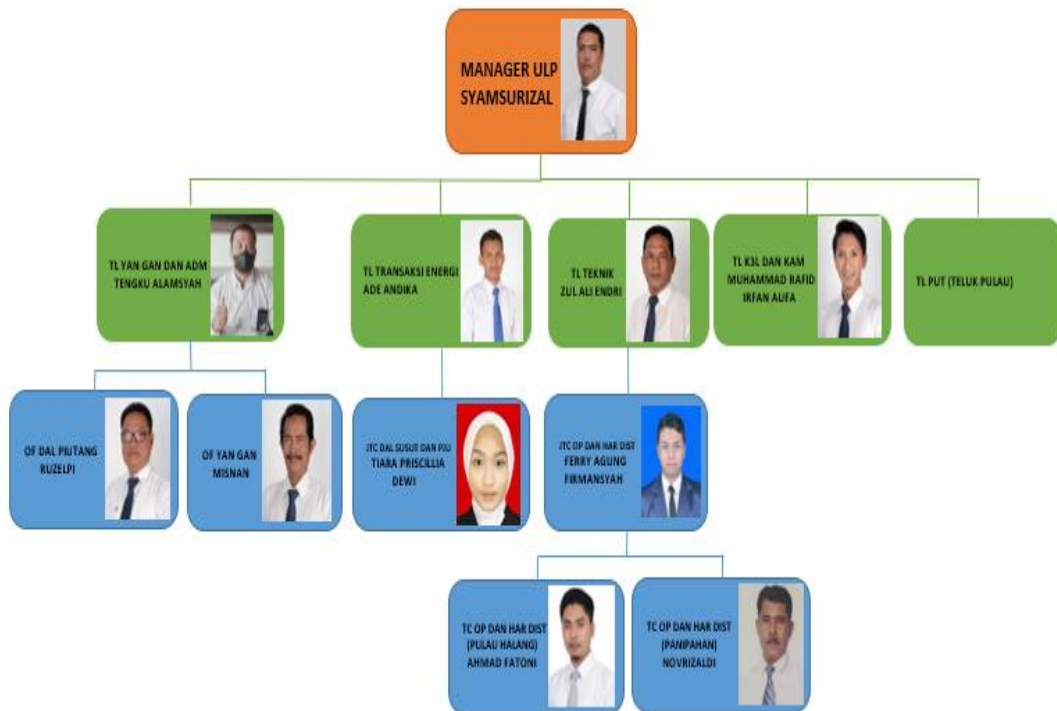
MANAGER ULP
SYAMSURIZAL

TL YAN GAN DAN ADM
TENGKU ALAMSYAH

TL TRANSAKSI ENERGI
ADE ANDIKA

TL TEKNIK
ZUL ALI ENDRI

TL K3L DAN KAM
MUHAMMAD RAFID
IRFAN ALIFA

TL PUT (TELUK PULAU)

OF DAL PIUTANG
RUZELPI

OF YAN GAN
MISNAN

JTC DAL SUSUT DAN PJU
TIARA PRISCILLIA
DEWI

JTC OP DAN HAR DIST
FERRY AGUNG
FIRMANSYAH

TC OP DAN HAR DIST
(PULAU HALANG)
AHMAD FATONI

TC OP DAN HAR DIST
(PANIPAHAN)
NOVRIZALDI